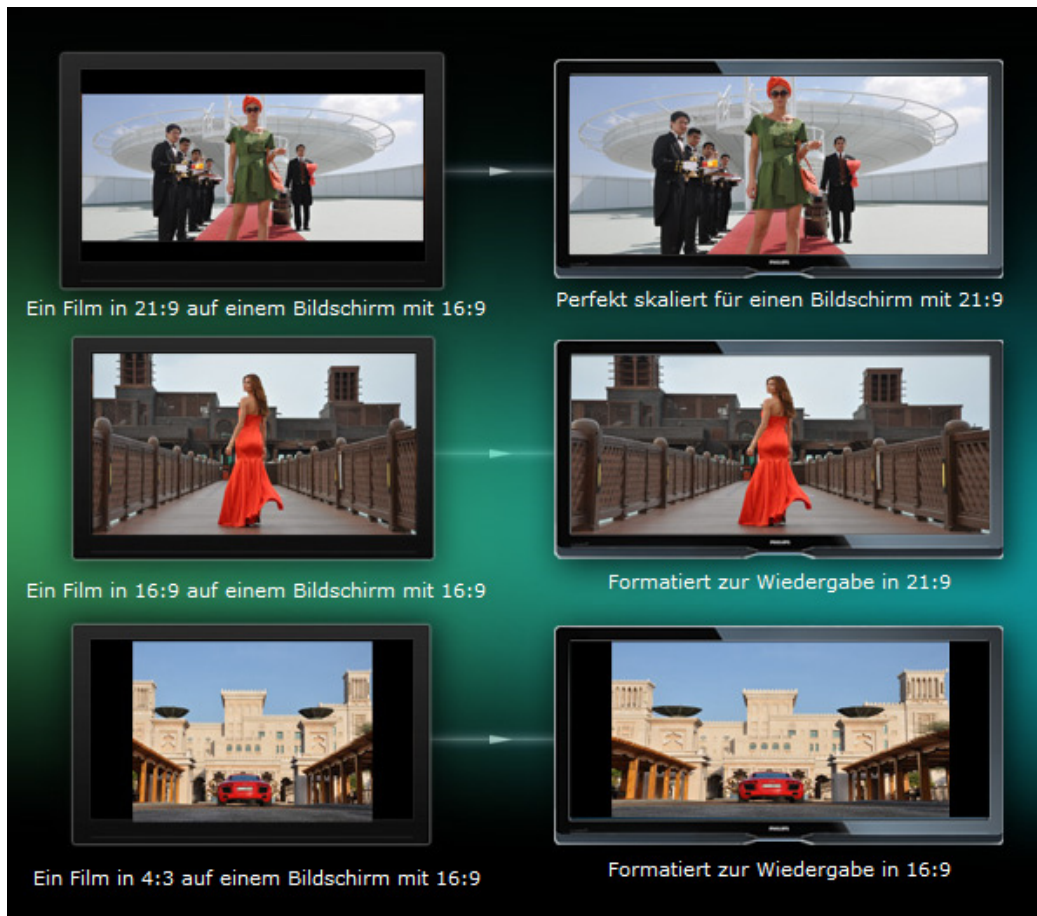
PHILIPS

Ein Film in 21:9 auf einem Bildschirm mit 16:9

Perfekt skaliert für einen Bildschirm mit 21:9

PHILIPS

Ein Film in 16:9 auf einem Bildschirm mit 16:9

Formatiert zur Wiedergabe in 21:9

PHILIPS

Ein Film in 4:3 auf einem Bildschirm mit 16:9

Formatiert zur Wiedergabe in 16:9